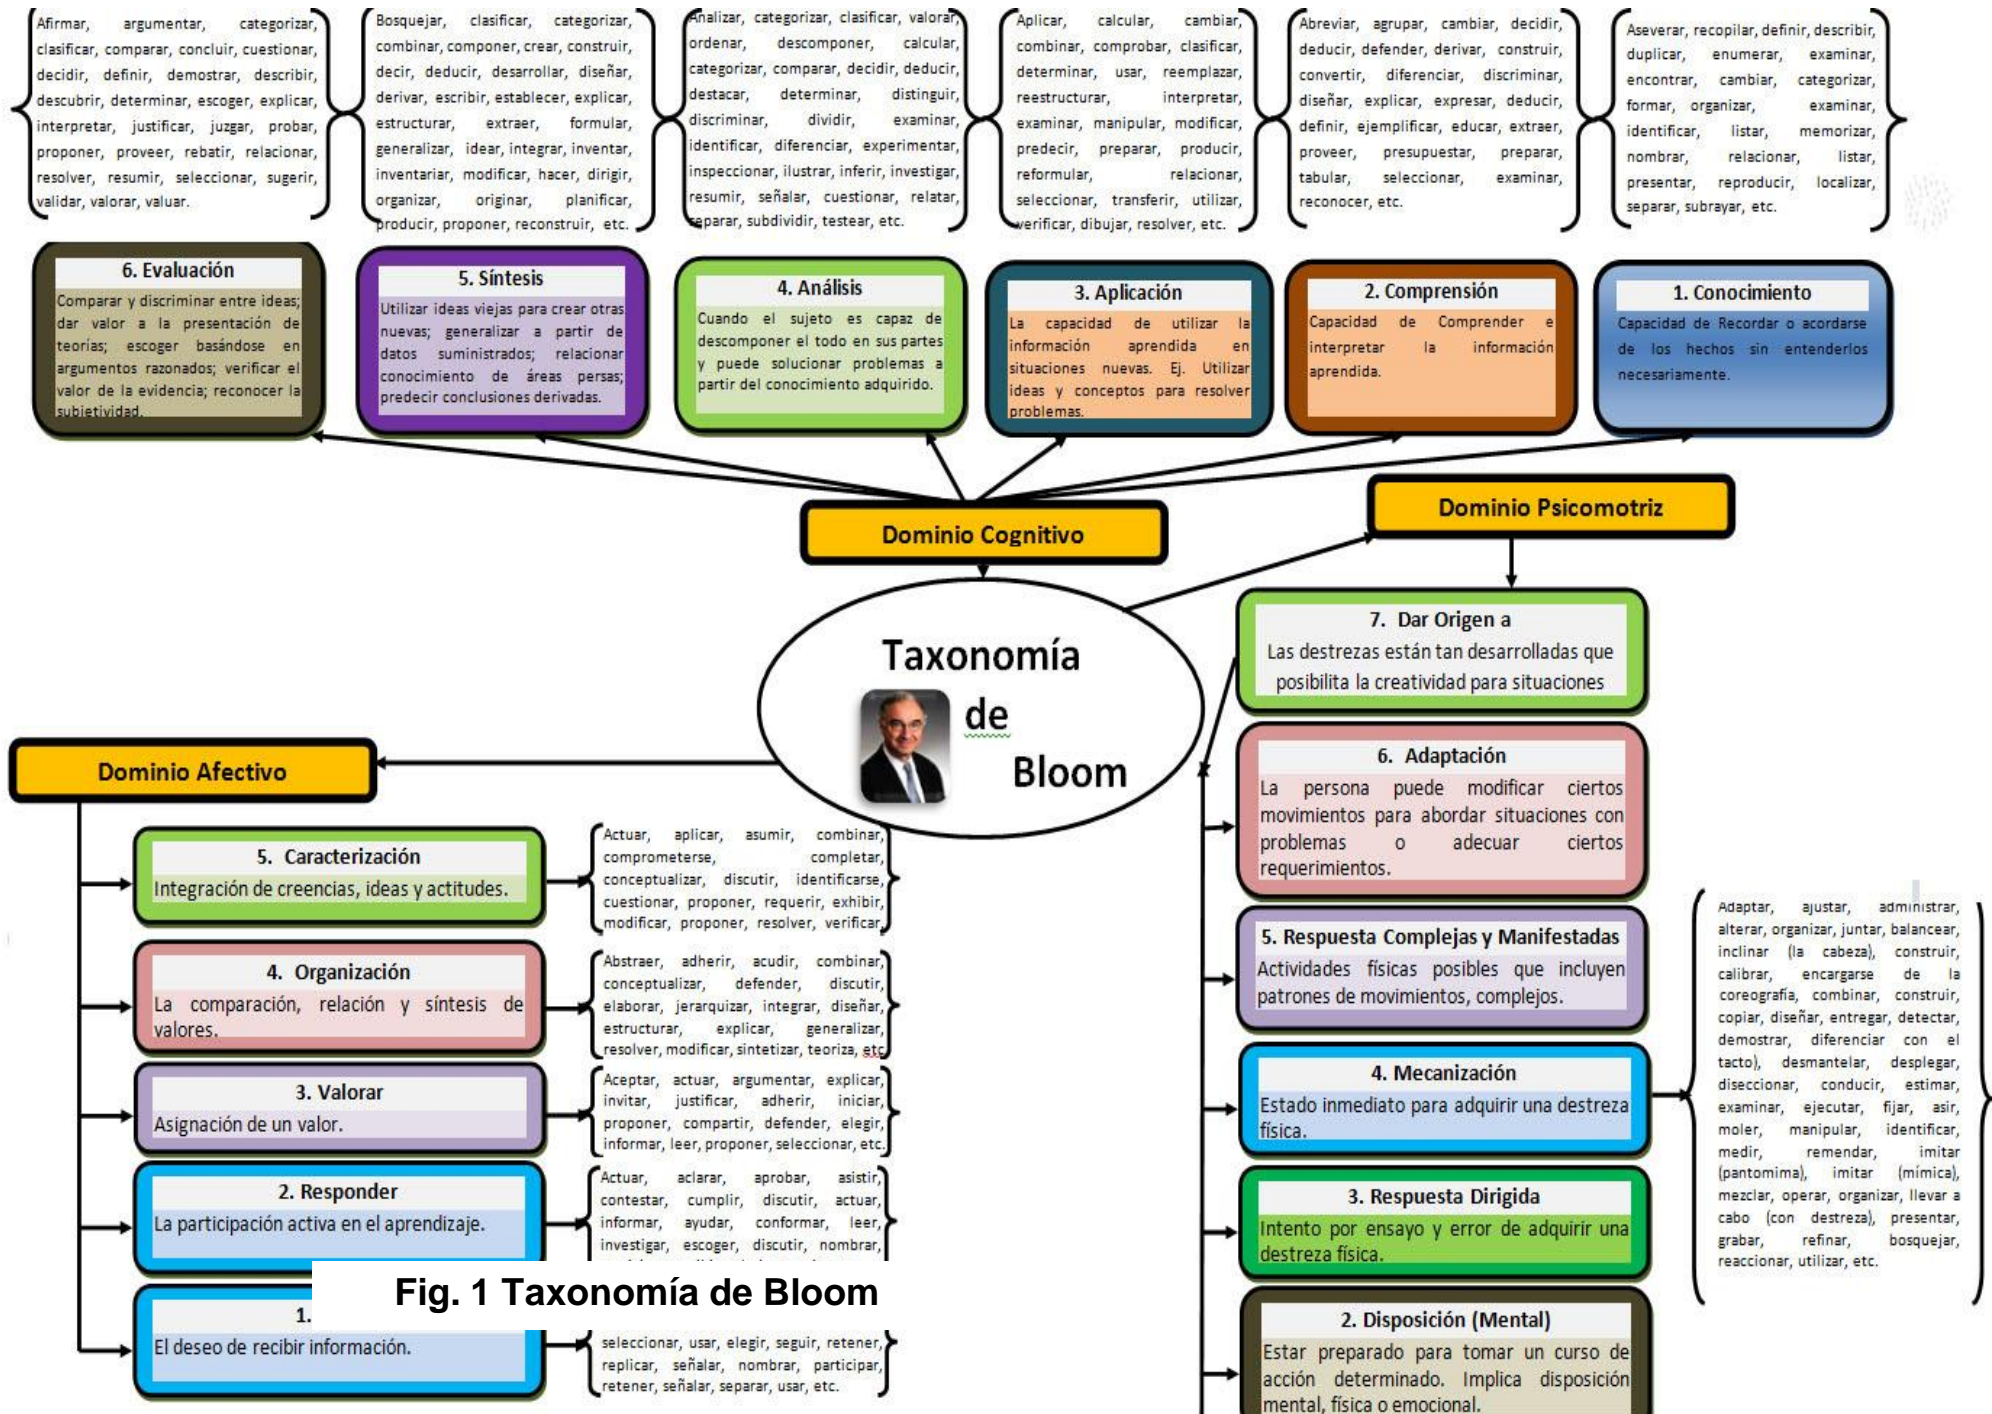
Afirmar, argumentar, categorizar, clasificar, comparar, concluir, cuestionar, decidir, definir, demostrar, describir, descubrir, determinar, escoger, explicar, interpretar, justificar, juzgar, probar, proponer, proveer, rebatir, relacionar, resolver, resumir, seleccionar, sugerir, validar, valorar, valuar.

Bosquejar, clasificar, categorizar, combinar, componer, crear, construir, decir, deducir, desarrollar, diseñar, derivar, escribir, establecer, explicar, estructurar, extraer, formular, generalizar, idear, integrar, inventar, inventariar, modificar, hacer, dirigir, organizar, originar, planificar, producir, proponer, reconstruir, etc.

Analizar, categorizar, clasificar, valorar, ordenar, descomponer, calcular, categorizar, comparar, decidir, deducir, destacar, determinar, distinguir, discriminar, dividir, examinar, identificar, diferenciar, experimentar, inspeccionar, ilustrar, inferir, investigar, resumir, señalar, cuestionar, relatar, separar, subdividir, testear, etc.

Aplicar, calcular, cambiar, combinar, comprobar, clasificar, determinar, usar, reemplazar, reestructurar, interpretar, examinar, manipular, modificar, predecir, preparar, producir, reformular, relacionar, seleccionar, transferir, utilizar, verificar, dibujar, resolver, etc.

Abreviar, agrupar, cambiar, decidir, deducir, defender, derivar, construir, convertir, diferenciar, discriminar, diseñar, explicar, expresar, deducir, definir, ejemplificar, educar, extraer, proveer, presupuestar, preparar, tabular, seleccionar, examinar, reconocer, etc.

Aseverar, recopilar, definir, describir, duplicar, enumerar, examinar, encontrar, cambiar, categorizar, formar, organizar, examinar, identificar, listar, memorizar, nombrar, relacionar, listar, presentar, reproducir, localizar, separar, subrayar, etc.

6. Evaluación
Comparar y discriminar entre ideas; dar valor a la presentación de teorías; escoger basándose en argumentos razonados; verificar el valor de la evidencia; reconocer la subjetividad.

5. Síntesis
Utilizar ideas viejas para crear otras nuevas; generalizar a partir de datos suministrados; relacionar conocimiento de áreas persas; predecir conclusiones derivadas.

4. Análisis
Cuando el sujeto es capaz de descomponer el todo en sus partes y puede solucionar problemas a partir del conocimiento adquirido.

3. Aplicación
La capacidad de utilizar la información aprendida en situaciones nuevas. Ej. Utilizar ideas y conceptos para resolver problemas.

2. Comprensión
Capacidad de Comprender e interpretar la información aprendida.

1. Conocimiento
Capacidad de Recordar o acordarse de los hechos sin entenderlos necesariamente.

Dominio Cognitivo

Dominio Psicomotriz

Taxonomía de Bloom

Dominio Afectivo

7. Dar Origen a
Las destrezas están tan desarrolladas que posibilita la creatividad para situaciones

6. Adaptación
La persona puede modificar ciertos movimientos para abordar situaciones con problemas o adecuar ciertos requerimientos.

5. Respuesta Complejas y Manifestadas
Actividades físicas posibles que incluyen patrones de movimientos, complejos.

4. Mecanización
Estado inmediato para adquirir una destreza física.

3. Respuesta Dirigida
Intento por ensayo y error de adquirir una destreza física.

2. Disposición (Mental)
Estar preparado para tomar un curso de acción determinado. Implica disposición mental, física o emocional.

Adaptar, ajustar, administrar, alterar, organizar, juntar, balancear, inclinar (la cabeza), construir, calibrar, encargarse de la coreografía, combinar, construir, copiar, diseñar, entregar, detectar, demostrar, diferenciar con el tacto), desmantelar, desplegar, diseccionar, conducir, estimar, examinar, ejecutar, fijar, asir, moler, manipular, identificar, medir, remendar, imitar (pantomima), imitar (mímica), mezclar, operar, organizar, llevar a cabo (con destreza), presentar, grabar, refinar, bosquejar, reaccionar, utilizar, etc.

5. Caracterización
Integración de creencias, ideas y actitudes.

Actuar, aplicar, asumir, combinar, comprometerse, completar, conceptualizar, discutir, identificarse, cuestionar, proponer, requerir, exhibir, modificar, proponer, resolver, verificar,

4. Organización
La comparación, relación y síntesis de valores.

Abstraer, adherir, acudir, combinar, conceptualizar, defender, discutir, elaborar, jerarquizar, integrar, diseñar, estructurar, explicar, generalizar, resolver, modificar, sintetizar, teoriza, etc.

3. Valorar
Asignación de un valor.

Aceptar, actuar, argumentar, explicar, invitar, justificar, adherir, iniciar, proponer, compartir, defender, elegir, informar, leer, proponer, seleccionar, etc.

2. Responder
La participación activa en el aprendizaje.

Actuar, aclarar, aprobar, asistir, contestar, cumplir, discutir, actuar, informar, ayudar, conformar, leer, investigar, escoger, discutir, nombrar, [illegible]

Fig. 1 Taxonomía de Bloom

1. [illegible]
El deseo de recibir información.

seleccionar, usar, elegir, seguir, retener, replicar, señalar, nombrar, participar, retener, señalar, separar, usar, etc.